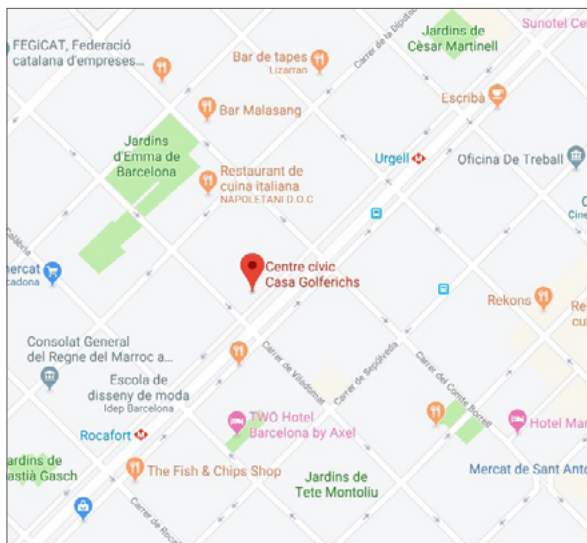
FEGiCAT, Federació catalana d'empreses...
Bar de tapes
Lizarran
Carrer de la Diputació
Jardins de Cèsar Martinell
Sunotel Ce
Bar Malasang
Escribà
Jardins d'Emma de Barcelona
Restaurant de cuina italiana
NAPOLETANI D.O.C
Urgell
Oficina De Treball
Cine
Calàbria
ercat
cadona
Centre cívic Casa Golferichs
Rekons
Re
cu
Consolat General del Regne del Marroc a...
Carrer de Viladomat
Carrer de Sepúlveda
Carrer del Comte Borrell
Escola de disseny de moda
Idep Barcelona
Rocafort
TWO Hotel Barcelona by Axel
Hotel Mar
ardins de stià Gasch
The Fish & Chips Shop
Jardins de Tete Montoliu
Mercat de Sant Anto
Carrer de Rocaf